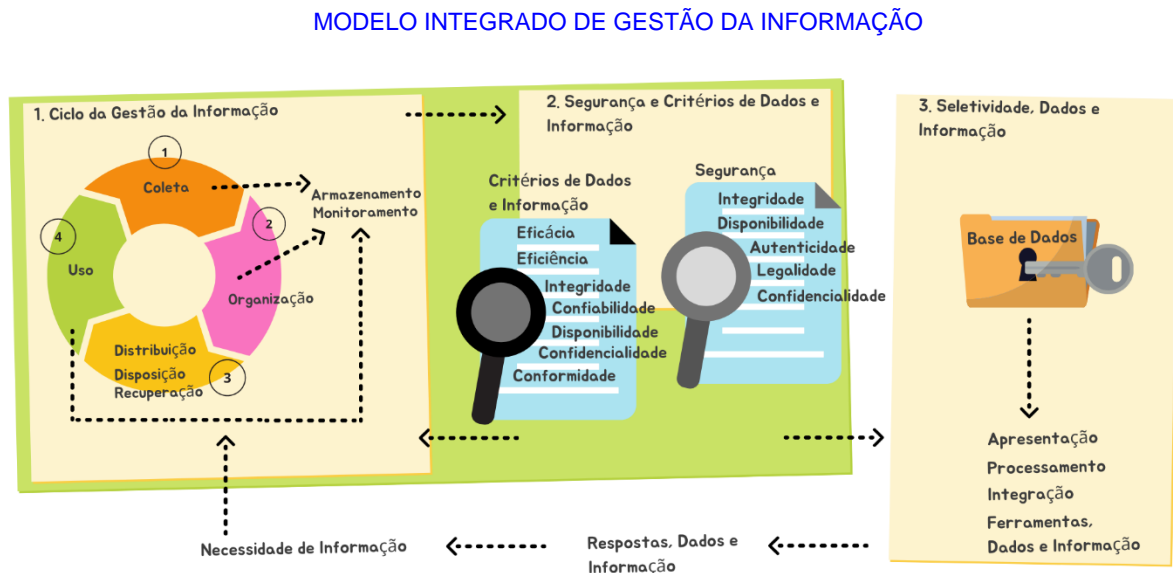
MODELO INTEGRADO DE GESTÃO DA INFORMAÇÃO

1. Ciclo da Gestão da Informação

1
Coleta
2
Organização
3
Distribuição
Disposição
Recuperação
4
Uso

Armazenamento
Monitoramento

2. Segurança e Critérios de Dados e Informação

Critérios de Dados e Informação
Eficácia
Eficiência
Integridade
Confiabilidade
Disponibilidade
Confidencialidade
Conformidade

Segurança
Integridade
Disponibilidade
Autenticidade
Legalidade
Confidencialidade

3. Seletividade, Dados e Informação

Base de Dados

Apresentação
Processamento
Integração
Ferramentas, Dados e Informação

Respostas, Dados e Informação

Necessidade de Informação